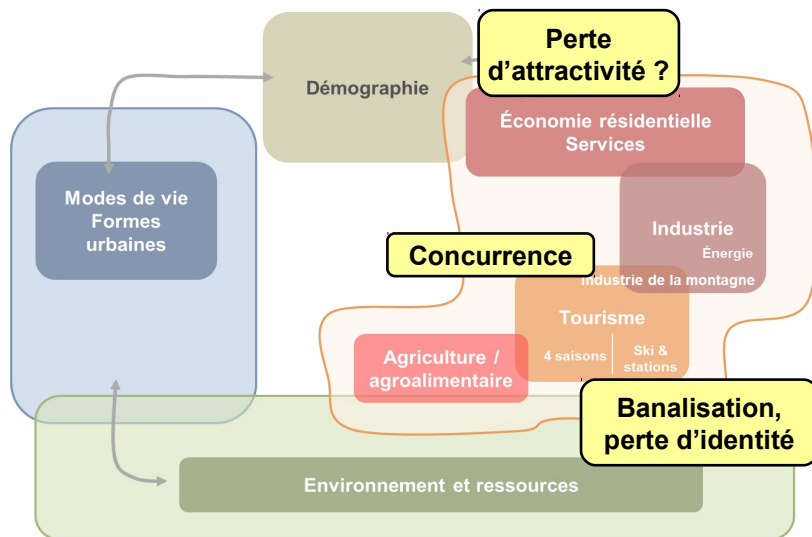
Démographie

Perte d'attractivité ?

Modes de vie
Formes urbaines

Économie résidentielle
Services

Industrie
Énergie
Industrie de la montagne

Concurrence

Tourisme
4 saisons
Ski & stations

Agriculture / agroalimentaire

Banalisation, perte d'identité

Environnement et ressources